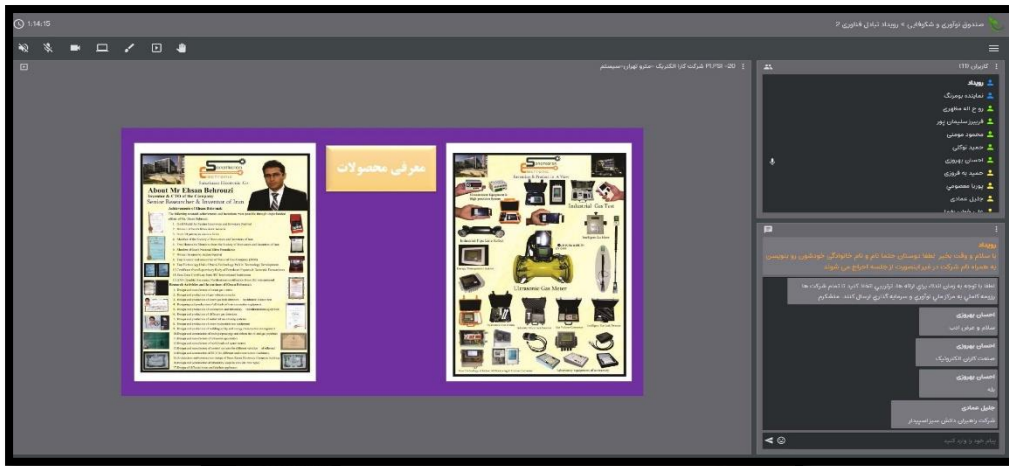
1:14:15

صندوق نوآوری و شکوفایی > رویداد تبادل فناوری 2

PUPSI -20 شرکت کارا الکتریک -صنرو تهران- سیستم

معرفی محصولات

About Mr Ehsan Behrouzi
Senior Researcher & Inventor of Iran

Industrial Gas Test

Ultrasonic Gas Meter

کاربران (10)
رویداد
نماینده برومرگ
روح اله مطهری
فریبرز سلیمان پور
محمود مومنی
حمید توکلی
احسان بهروزی
حمید به فروزی
پوریا معصومی
جلیل عمادی

رویداد
با سلام و وقت بخیر لطفا دوستان حتما نام و نام خانوادگی خودشون رو بنویسن به همراه نام شرکت در غیر اینصورت از جلسه اخراج می شوند

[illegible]

احسان بهروزی
سلام و عرض ادب

احسان بهروزی
صنعت کارای الکترونیک

احسان بهروزی
بله

جلیل عمادی
شرکت راهبران دانش سبز اسپیدار

پیام خود را وارد کنید